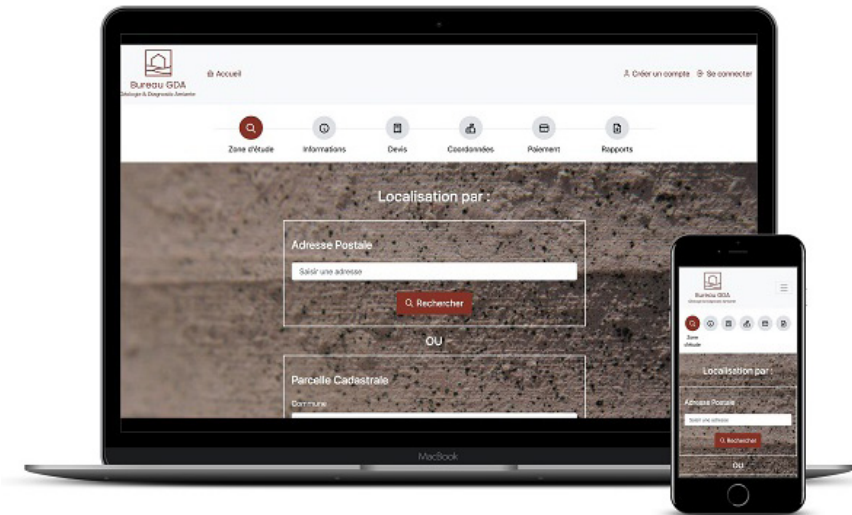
Bureau GDA
Géologie & Diagnostic Amiante

Accueil

Créer un compte Se connecter

Zone d'étude
Informations
Devis
Coordonnées
Paiement
Rapports

Localisation par :

Adresse Postale

Saisir une adresse

Rechercher

OU

Parcelle Cadastrale

Commune

MacBook

Bureau GDA
Géologie & Diagnostic Amiante

Zone d'étude

Localisation par :

Adresse Postale

Saisir une adresse

Rechercher

OU